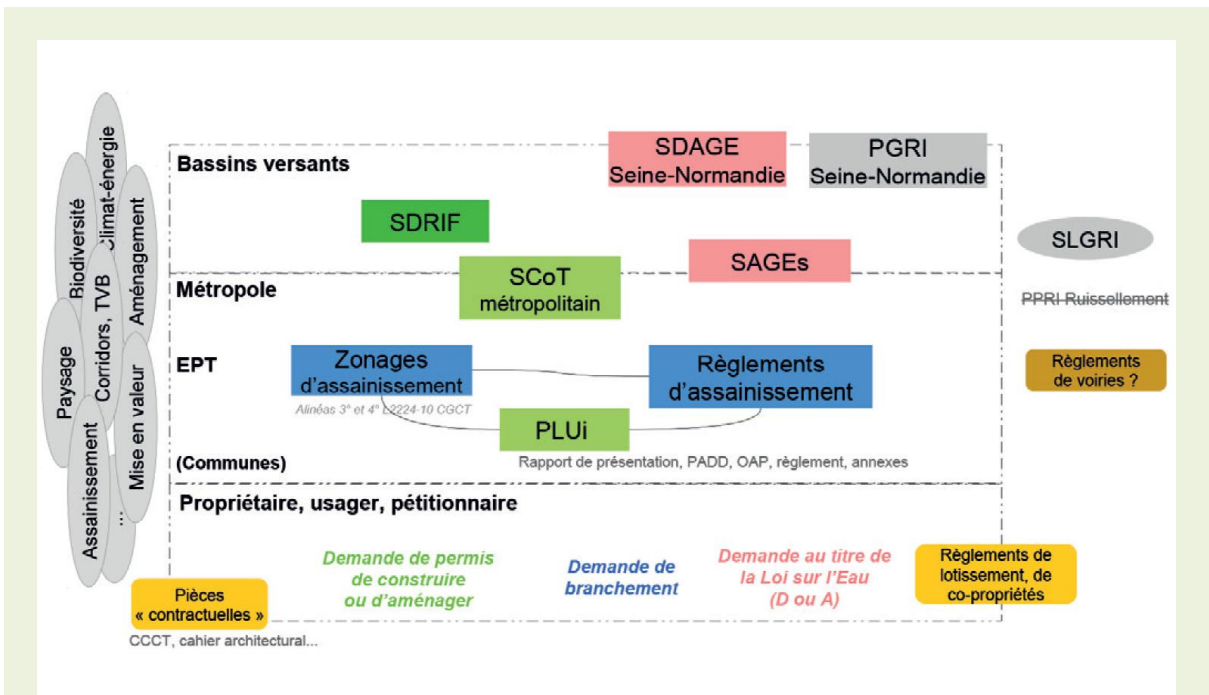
Biodiversité
Climat-énergie
Aménagement
Corridors, TVB
Paysage
Mise en valeur
Assainissement
...

Bassins versants
SDAGE Seine-Normandie
PGRI Seine-Normandie
SDRIF
SLGRI
SAGEs
SCoT métropolitain
Métropole
PPRI Ruissellement
EPT
Zonages d'assainissement
Règlements d'assainissement
Règlements de voiries ?
Alinéas 3° et 4° L2224-10 CGCT
PLUi
(Communes)
Rapport de présentation, PADD, OAP, règlement, annexes
Propriétaire, usager, pétitionnaire
Demande de permis de construire ou d'aménager
Demande de branchement
Demande au titre de la Loi sur l'Eau (D ou A)
Règlements de lotissement, de co-propriétés
Pièces « contractuelles »
CCCT, cahier architectural...